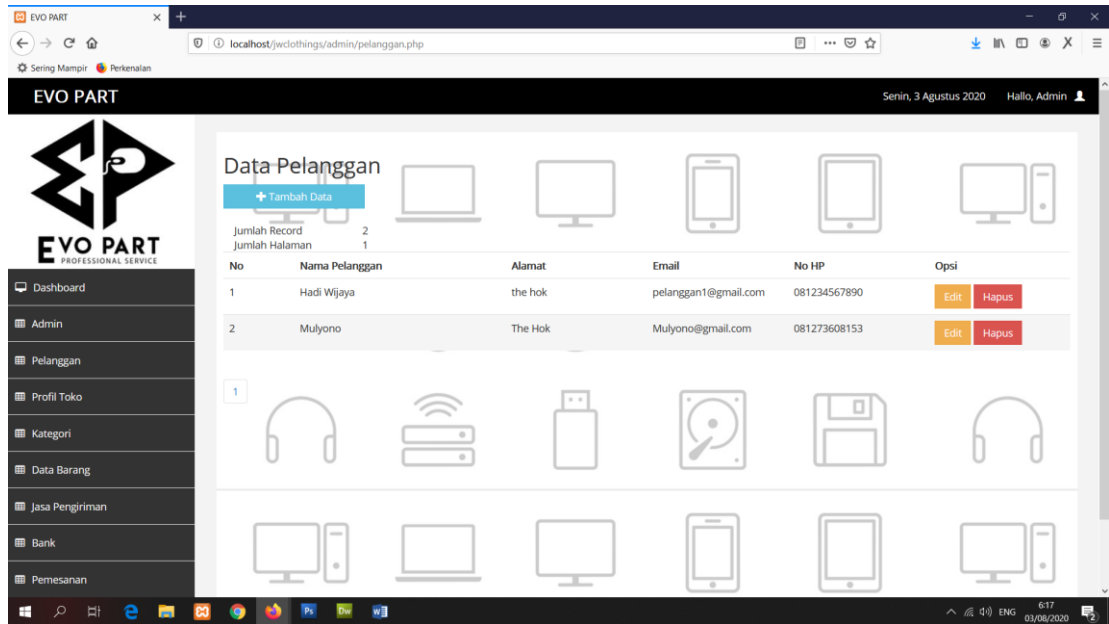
EVO PART

localhost/jwclothings/admin/pelanggan.php

Sering Mampir Perkenalan

EVO PART

Senin, 3 Agustus 2020 Hallo, Admin

EVO PART
PROFESSIONAL SERVICE

Dashboard
Admin
Pelanggan
Profil Toko
Kategori
Data Barang
Jasa Pengiriman
Bank
Pemesanan

Data Pelanggan

Tambah Data

Jumlah Record 2
Jumlah Halaman 1

| No | Nama Pelanggan | Alamat | Email | No HP | Opsi |
|---|---|---|---|---|---|
| 1 | Hadi Wijaya | the hok | pelanggan1@gmail.com | 081234567890 | Edit Hapus |
| 2 | Mulyono | The Hok | Mulyono@gmail.com | 081273608153 | Edit Hapus |

1

ENG 6:17 03/08/2020